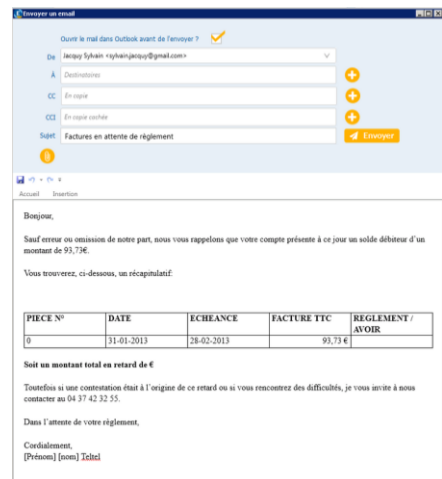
Envoyer un email

Ouvrir le mail dans Outlook avant de l'envoyer ?

De Jacquy Sylvain <sylvain.jacquy@gmail.com>

À Destinataires

CC En copie

CCI En copie cachée

Sujet Factures en attente de règlement

Envoyer

Accueil Insertion

Bonjour,

Sauf erreur ou omission de notre part, nous vous rappelons que votre compte présente à ce jour un solde débiteur d'un montant de 93,73€.

Vous trouverez, ci-dessous, un récapitulatif:

| PIECE N° | DATE | ECHEANCE | FACTURE TTC | REGLEMENT / AVOIR |
|---|---|---|---|---|
| 0 | 31-01-2013 | 28-02-2013 | 93,73 € | |

Soit un montant total en retard de €

Toutefois si une contestation était à l'origine de ce retard ou si vous rencontrez des difficultés, je vous invite à nous contacter au 04 37 42 32 55.

Dans l'attente de votre règlement,

Cordialement,
[Prénom] [nom] Teltel